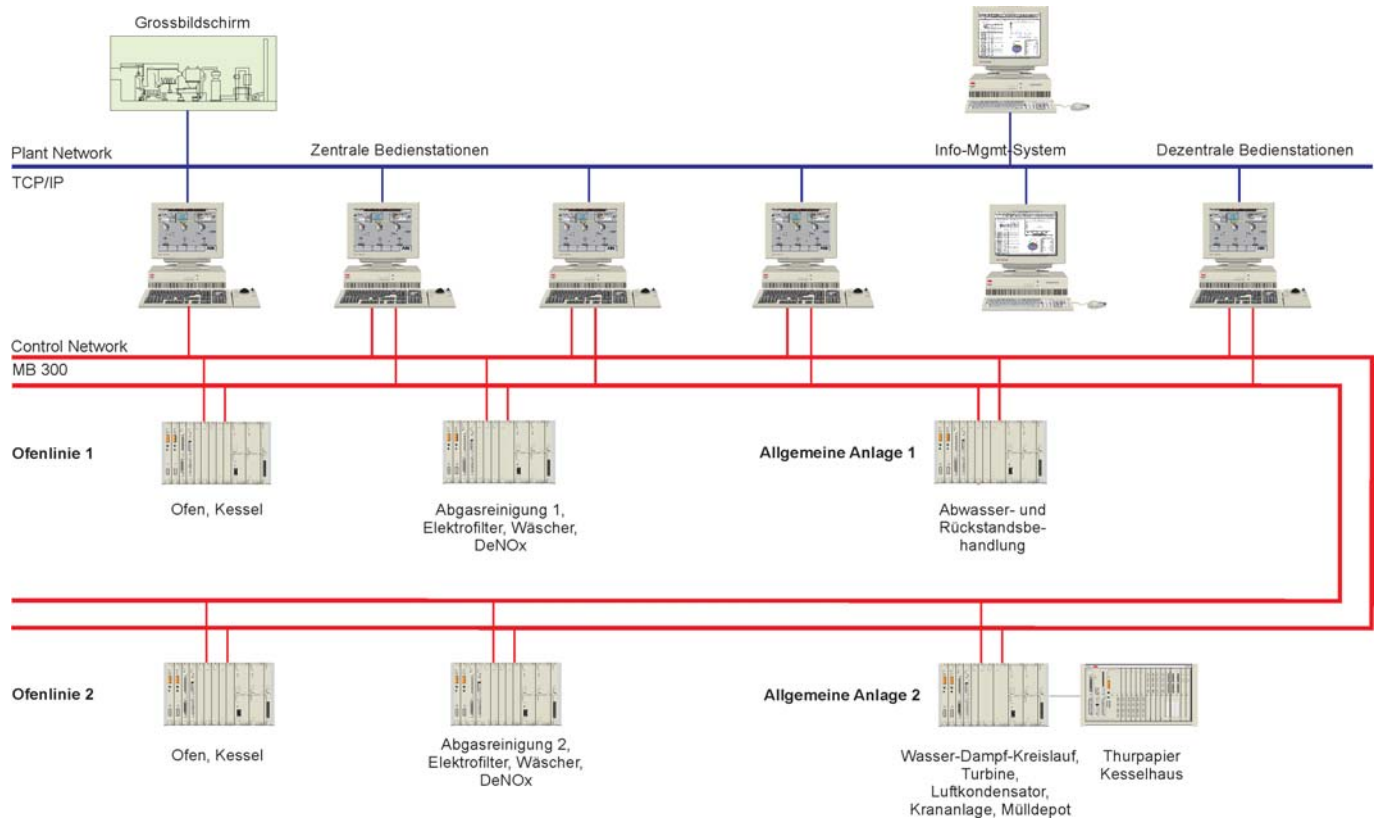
Grossbildschirm

Plant Network
TCP/IP

Zentrale Bedienstationen

Info-Mgmt-System

Dezentrale Bedienstationen

Control Network
MB 300

Ofenlinie 1

Ofen, Kessel

Abgasreinigung 1, Elektrofilter, Wäscher, DeNOx

Allgemeine Anlage 1

Abwasser- und Rückstandsbehandlung

Ofenlinie 2

Ofen, Kessel

Abgasreinigung 2, Elektrofilter, Wäscher, DeNOx

Allgemeine Anlage 2

Wasser-Dampf-Kreislauf, Turbine, Luftkondensator, Krananlage, Mülldepot

Thurpapier Kesselhaus